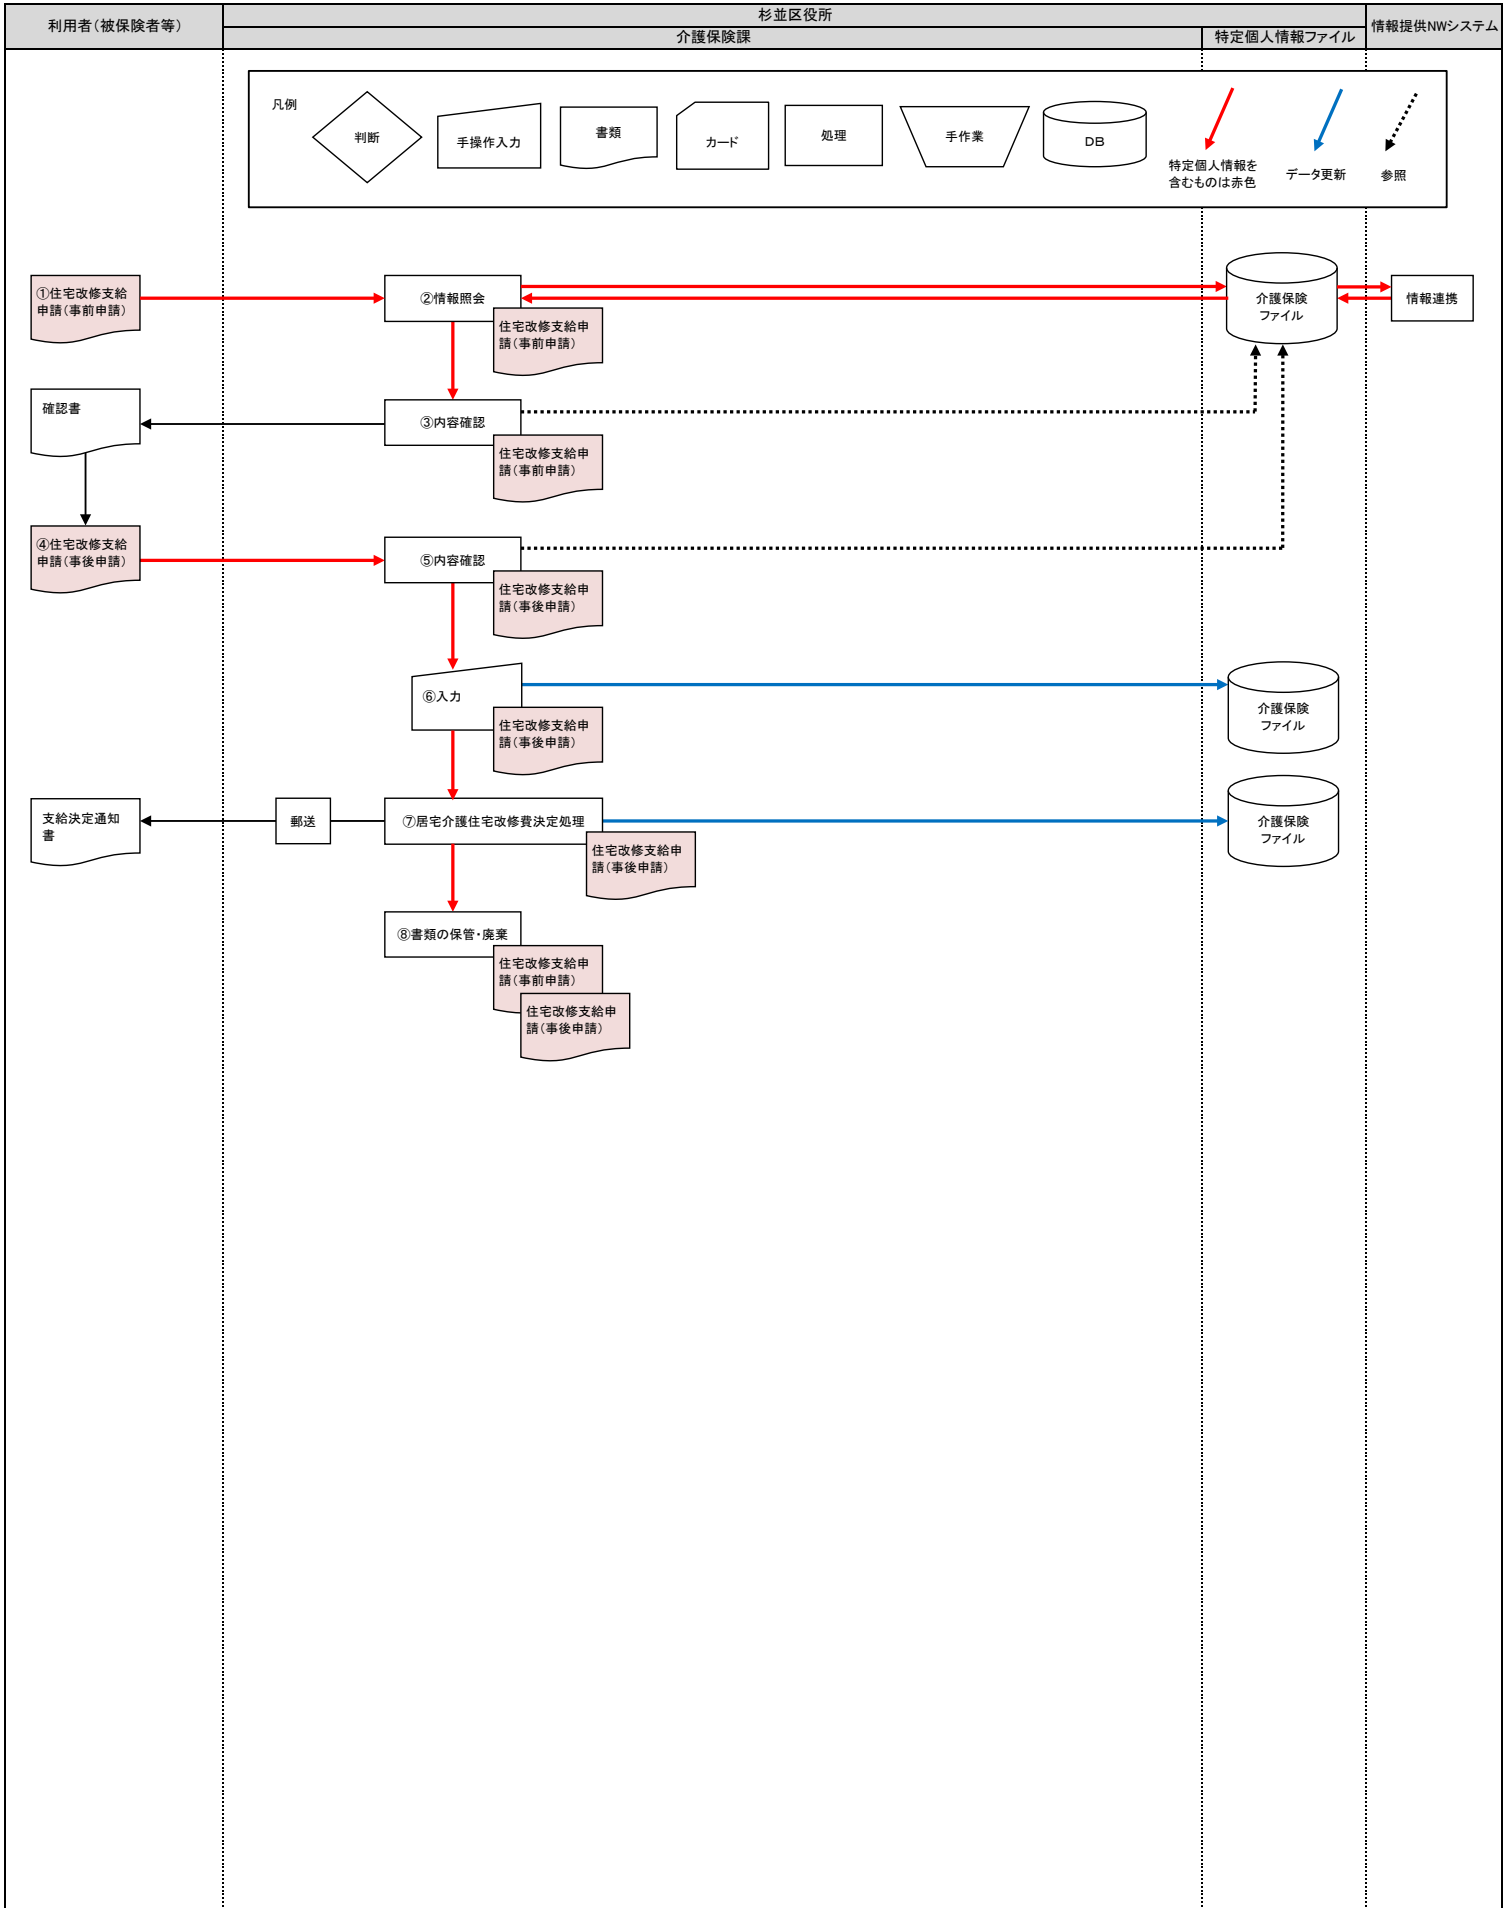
利用者（被保険者等）
杉並区役所
介護保険課
特定個人情報ファイル
情報提供NWシステム

凡例
判断
手操作入力
書類
カード
処理
手作業
DB
特定個人情報を含むものは赤色
データ更新
参照

①住宅改修支給申請（事前申請）
②情報照会
住宅改修支給申請（事前申請）
介護保険ファイル
情報連携
確認書
③内容確認
住宅改修支給申請（事前申請）
④住宅改修支給申請（事後申請）
⑤内容確認
住宅改修支給申請（事後申請）
⑥入力
住宅改修支給申請（事後申請）
介護保険ファイル
支給決定通知書
郵送
⑦居宅介護住宅改修費決定処理
住宅改修支給申請（事後申請）
介護保険ファイル
⑧書類の保管・廃棄
住宅改修支給申請（事前申請）
住宅改修支給申請（事後申請）